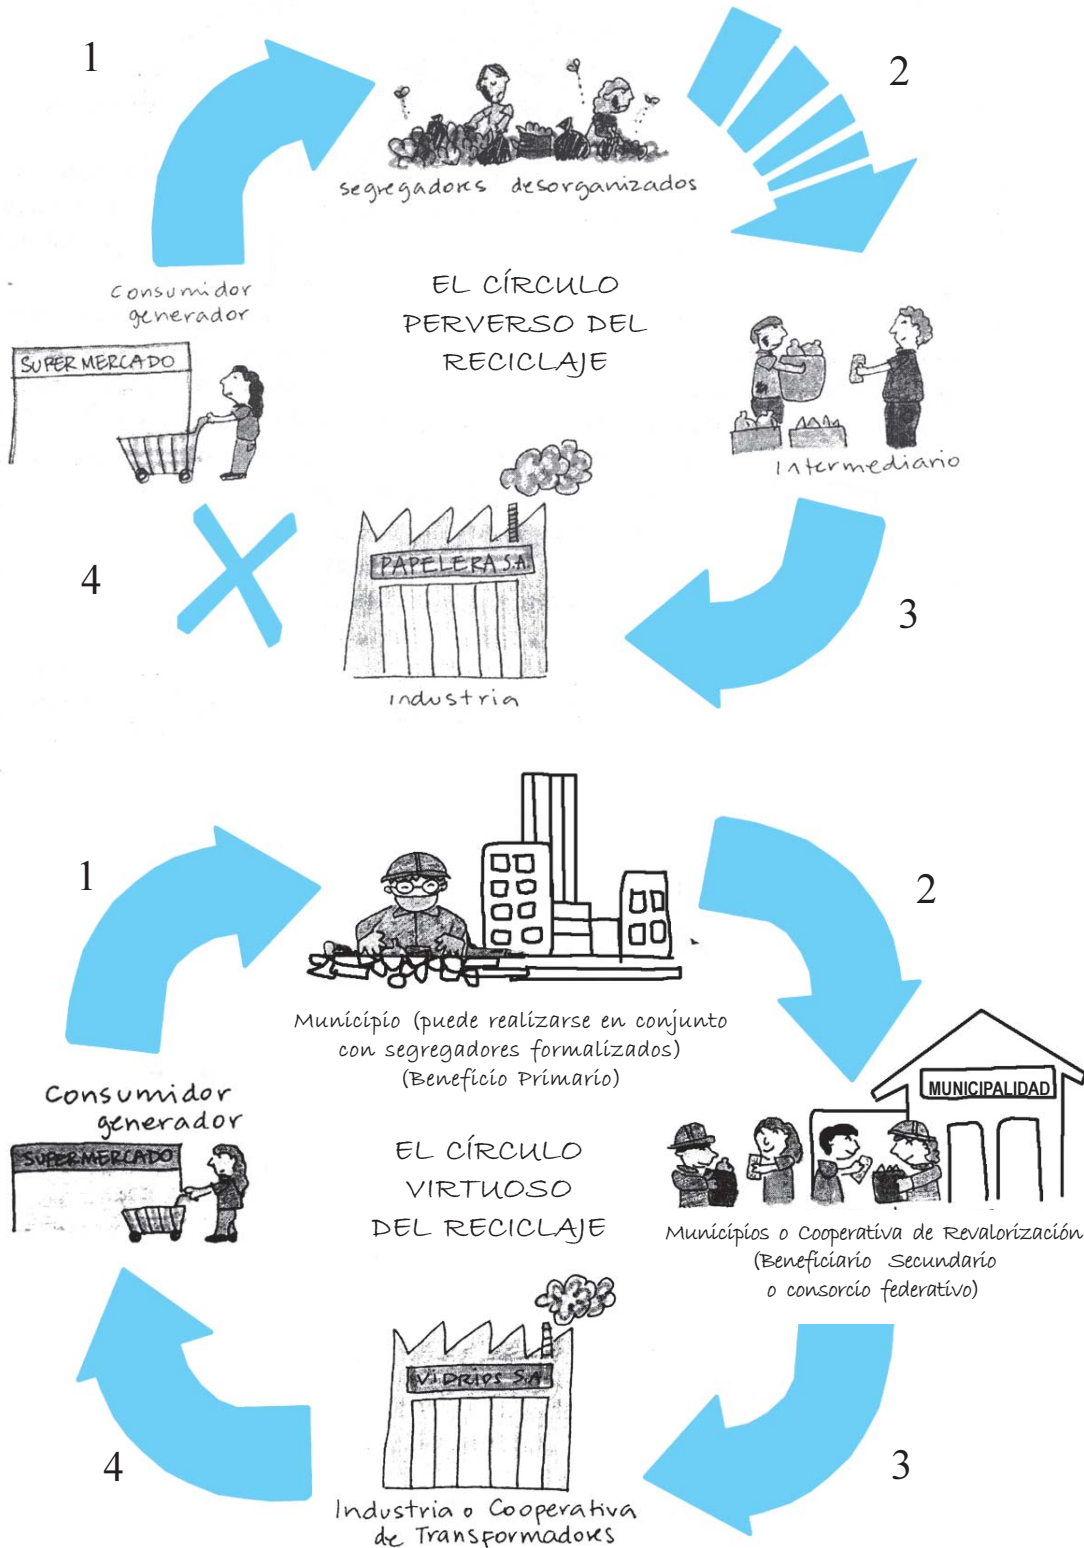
1

segregadores desorganizados

2

Consumidor generador

EL CÍRCULO PERVERSO DEL RECICLAJE

SUPERMERCADO

Intermediario

PAPELERA S.A.

4

3

industria

1

2

Municipio (puede realizarse en conjunto con segregadores formalizados) (Beneficio Primario)

MUNICIPALIDAD

Consumidor generador

SUPERMERCADO

EL CÍRCULO VIRTUOSO DEL RECICLAJE

Municipios o Cooperativa de Revalorización (Beneficiario Secundario o consorcio federativo)

VIDRIOS S.A.

4

3

Industria o Cooperativa de Transformadores